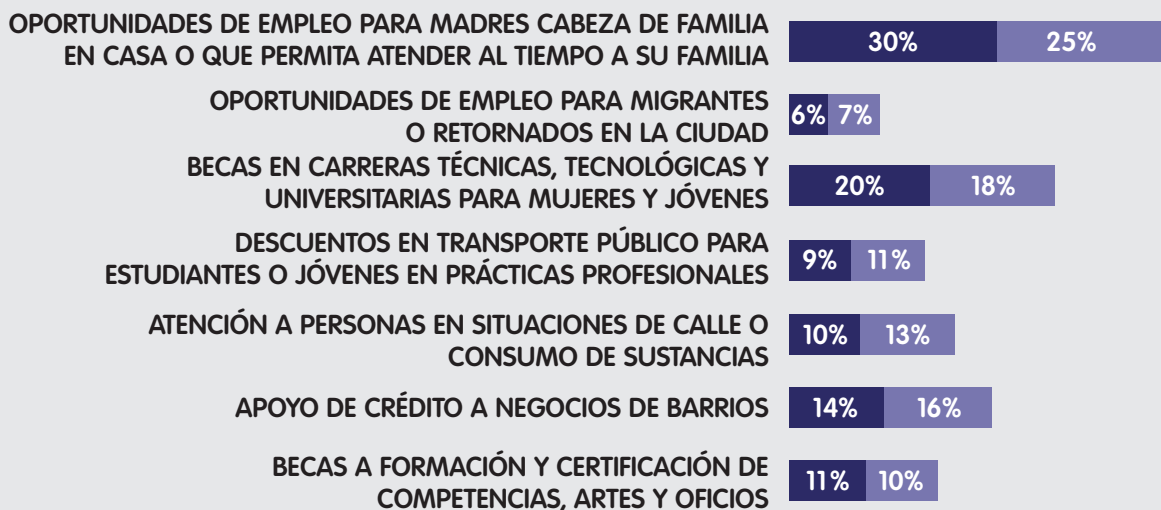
OPORTUNIDADES DE EMPLEO PARA MADRES CABEZA DE FAMILIA EN CASA O QUE PERMITA ATENDER AL TIEMPO A SU FAMILIA
30% 25%

OPORTUNIDADES DE EMPLEO PARA MIGRANTES O RETORNADOS EN LA CIUDAD
6% 7%

BECAS EN CARRERAS TÉCNICAS, TECNOLÓGICAS Y UNIVERSITARIAS PARA MUJERES Y JÓVENES
20% 18%

DESCUENTOS EN TRANSPORTE PÚBLICO PARA ESTUDIANTES O JÓVENES EN PRÁCTICAS PROFESIONALES
9% 11%

ATENCIÓN A PERSONAS EN SITUACIONES DE CALLE O CONSUMO DE SUSTANCIAS
10% 13%

APOYO DE CRÉDITO A NEGOCIOS DE BARRIOS
14% 16%

BECAS A FORMACIÓN Y CERTIFICACIÓN DE COMPETENCIAS, ARTES Y OFICIOS
11% 10%